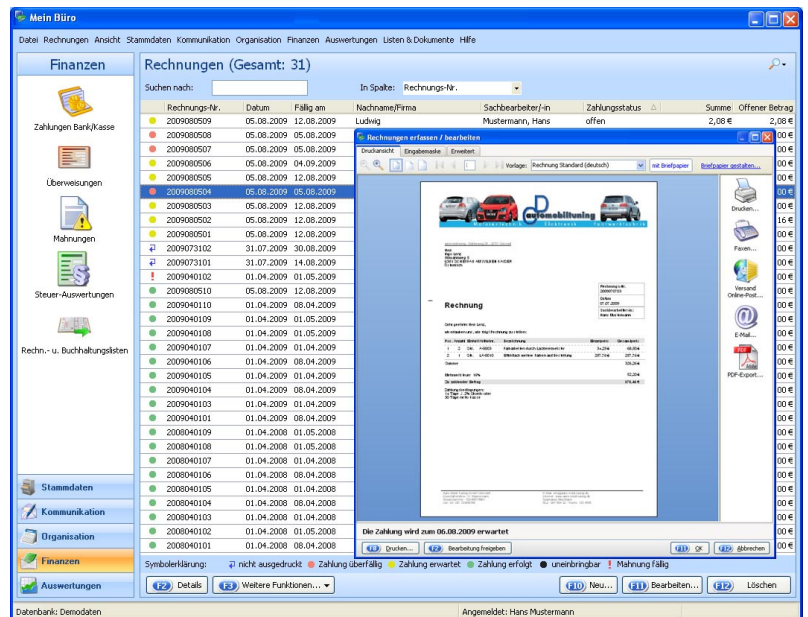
Mein Büro

Datei Rechnungen Ansicht Stammdaten Kommunikation Organisation Finanzen Auswertungen Listen & Dokumente Hilfe

Finanzen

Zahlungen Bank/Kasse

Überweisungen

Mahnungen

Steuer-Auswertungen

Rechn.- u. Buchhaltungslisten

Stammdaten

Kommunikation

Organisation

Finanzen

Auswertungen

Rechnungen (Gesamt: 31)

Suchen nach:

In Spalte: Rechnungs-Nr.

| | Rechnungs-Nr. | Datum | Fällig am | Nachname/Firma | Sachbearbeiter/-in | Zahlungsstatus | Summe | Offener Betrag |
|---|---|---|---|---|---|---|---|---|
| | 2009080509 | 05.08.2009 | 12.08.2009 | Ludwig | Mustermann, Hans | offen | 2,08 € | 2,08 € |
| | 2009080508 | 05.08.2009 | 05.08.2009 | | | | | 00 € |
| | 2009080507 | 05.08.2009 | 05.08.2009 | | | | | 00 € |
| | 2009080506 | 05.08.2009 | 04.09.2009 | | | | | 00 € |
| | 2009080505 | 05.08.2009 | 12.08.2009 | | | | | 00 € |
| | 2009080504 | 05.08.2009 | 05.08.2009 | | | | | 00 € |
| | 2009080503 | 05.08.2009 | 12.08.2009 | | | | | 00 € |
| | 2009080502 | 05.08.2009 | 12.08.2009 | | | | | 16 € |
| | 2009080501 | 05.08.2009 | 12.08.2009 | | | | | 00 € |
| | 2009073102 | 31.07.2009 | 30.08.2009 | | | | | 00 € |
| | 2009073101 | 31.07.2009 | 14.08.2009 | | | | | 00 € |
| | 2009040102 | 01.04.2009 | 01.05.2009 | | | | | 00 € |
| | 2009080510 | 05.08.2009 | 12.08.2009 | | | | | 00 € |
| | 2009040110 | 01.04.2009 | 08.04.2009 | | | | | 00 € |
| | 2009040109 | 01.04.2009 | 01.05.2009 | | | | | 00 € |
| | 2009040108 | 01.04.2009 | 01.05.2009 | | | | | 00 € |
| | 2009040107 | 01.04.2009 | 01.04.2009 | | | | | 00 € |
| | 2009040106 | 01.04.2009 | 08.04.2009 | | | | | 00 € |
| | 2009040105 | 01.04.2009 | 01.04.2009 | | | | | 00 € |
| | 2009040104 | 01.04.2009 | 08.04.2009 | | | | | 00 € |
| | 2009040103 | 01.04.2009 | 01.04.2009 | | | | | 00 € |
| | 2009040101 | 01.04.2009 | 08.04.2009 | | | | | 00 € |
| | 2008040109 | 01.04.2008 | 01.05.2008 | | | | | 00 € |
| | 2008040108 | 01.04.2008 | 01.05.2008 | | | | | 00 € |
| | 2008040107 | 01.04.2008 | 01.04.2008 | | | | | 00 € |
| | 2008040106 | 01.04.2008 | 08.04.2008 | | | | | 00 € |
| | 2008040105 | 01.04.2008 | 01.04.2008 | | | | | 00 € |
| | 2008040104 | 01.04.2008 | 08.04.2008 | | | | | 00 € |
| | 2008040103 | 01.04.2008 | 01.04.2008 | | | | | 00 € |
| | 2008040102 | 01.04.2008 | 01.05.2008 | | | | | 00 € |
| | 2008040101 | 01.04.2008 | 08.04.2008 | | | | | 00 € |

Rechnungen erfassen / bearbeiten

Druckansicht Eingabemaske Erweitert

Vorlage: Rechnung Standard (deutsch) mit Briefpapier Briefpapier gestalten...

Automobilhandlung

Rechnung

Drucken...

Faxen...

Versand Online-Post...

E-Mail...

PDF-Export...

Die Zahlung wird zum 06.08.2009 erwartet

F9 Drucken... F2 Bearbeitung freigeben F11 OK F12 Abbrechen

Symbolerklärung: nicht ausgedruckt Zahlung überfällig Zahlung erwartet Zahlung erfolgt uneinbringbar ! Mahnung fällig

F2 Details F3 Weitere Funktionen... F10 Neu... F11 Bearbeiten... F12 Löschen

Datenbank: Demodaten Angemeldet: Hans Mustermann